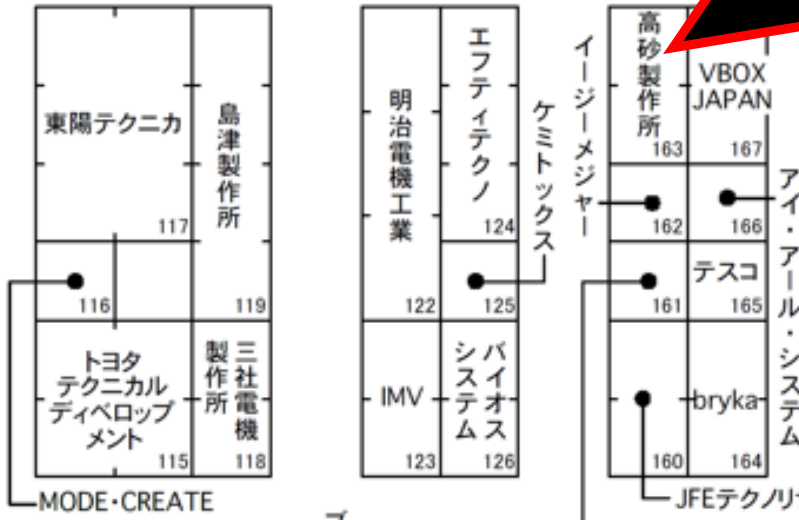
東陽テクニカ
117
島津製作所
119
116
トヨタテクニカルディベロップメント
115
三社電機製作所
118
MODE・CREATE

明治電機工業
122
エフティテクノ
124
ケミトックス
125
IMV
123
バイオスシステム
126

イージーメジャー
高砂製作所
163
VBOX JAPAN
167
162
166
アイ・アール・システム
テスコ
161
165
bryka
160
164
JFEテクノリ